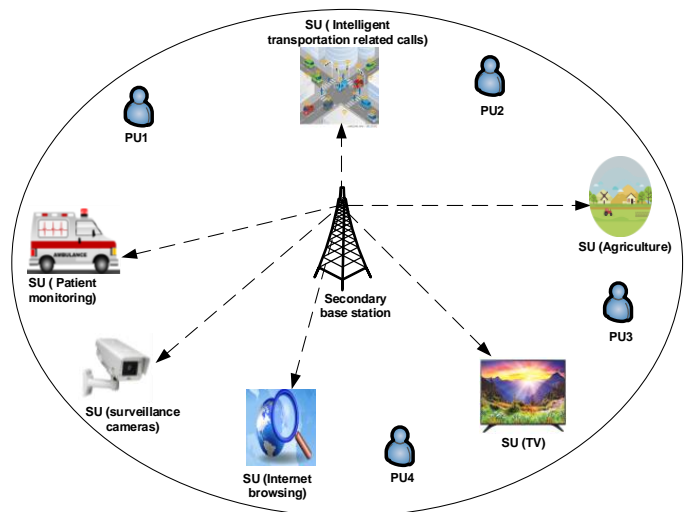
SU ( Intelligent transportation related calls)

PU1

PU2

SU (Agriculture)

AMBULANCE

SU ( Patient monitoring)

Secondary base station

PU3

SU (surveillance cameras)

SU (Internet browsing)

PU4

SU (TV)